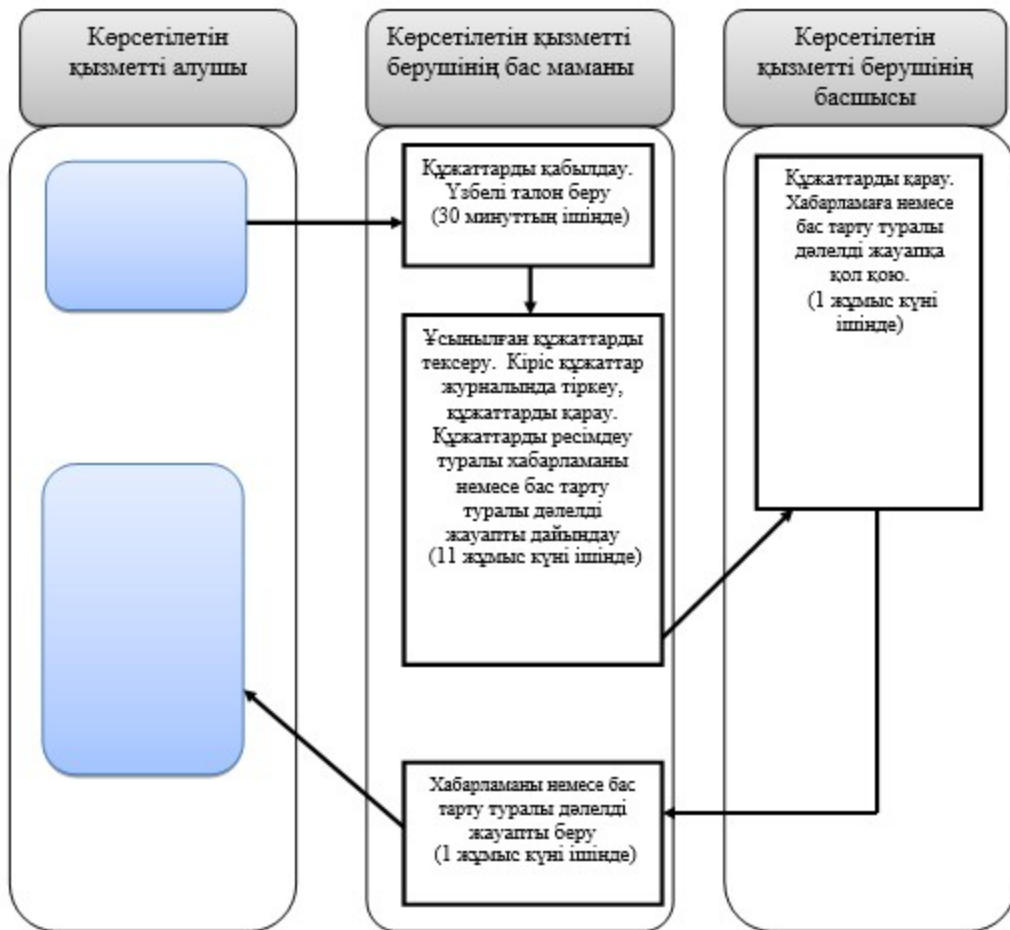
Көрсетілетін қызметті алушы

Көрсетілетін қызметті берушінің бас маманы

Көрсетілетін қызметті берушінің басшысы

Құжаттарды қабылдау. Үзбелі талон беру (30 минуттың ішінде)

Ұсынылған құжаттарды тексеру. Кіріс құжаттар журналында тіркеу, құжаттарды қарау. Құжаттарды ресімдеу туралы хабарламаны немесе бас тарту туралы дәлелді жауапты дайындау (11 жұмыс күні ішінде)

Құжаттарды қарау. Хабарламаға немесе бас тарту туралы дәлелді жауапқа қол қою. (1 жұмыс күні ішінде)

Хабарламаны немесе бас тарту туралы дәлелді жауапты беру (1 жұмыс күні ішінде)